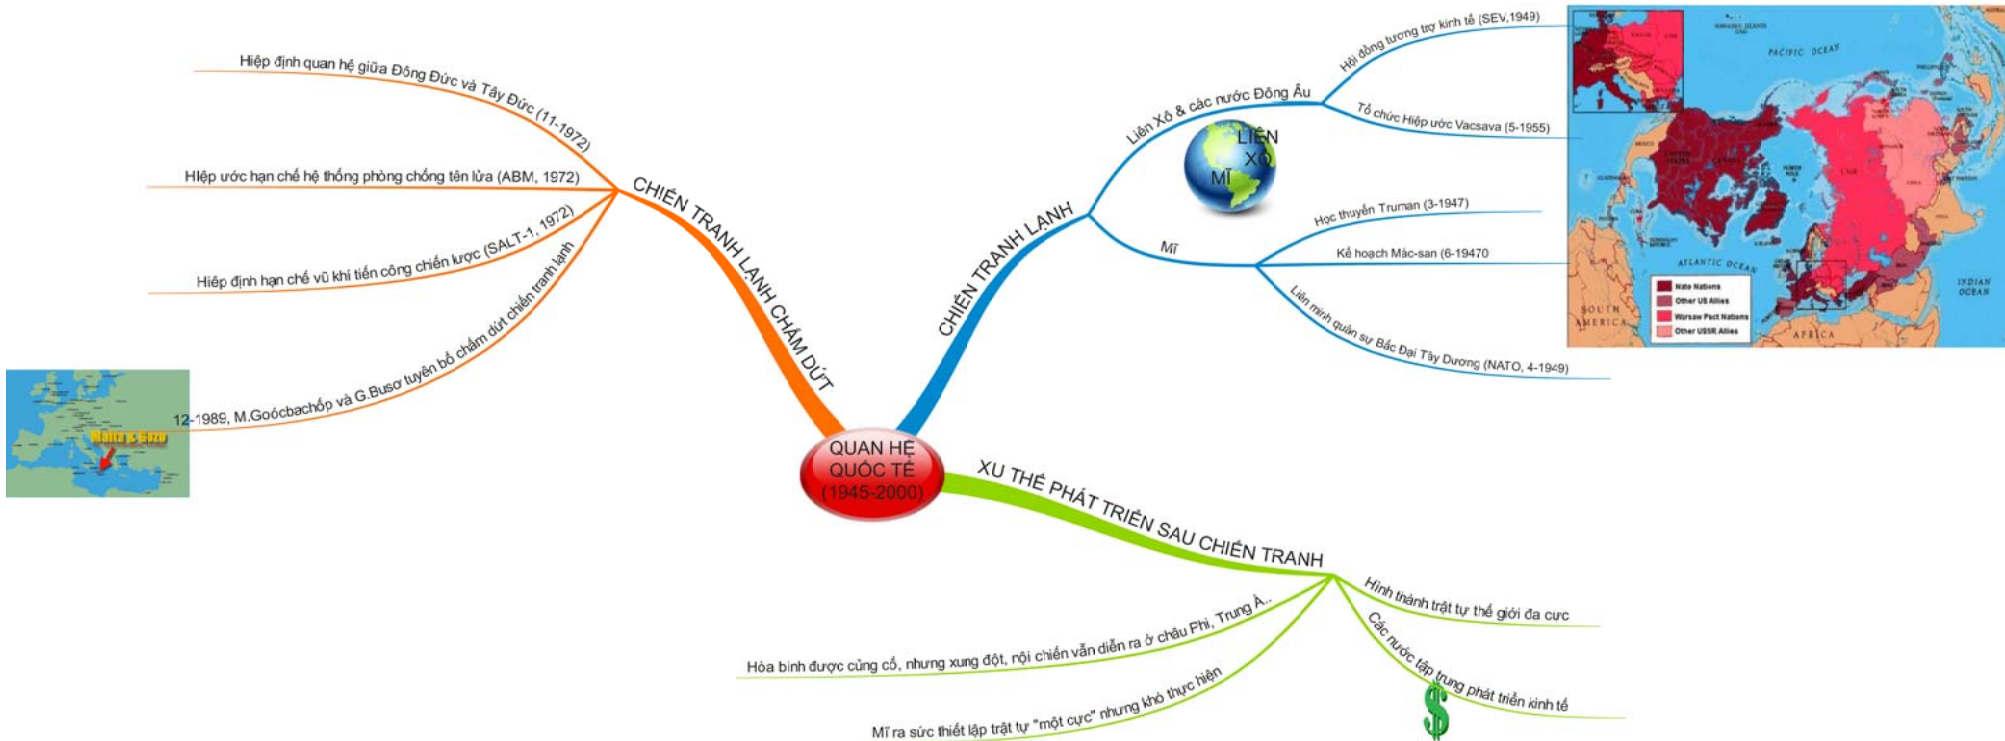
QUAN HỆ QUỐC TẾ (1945-2000)

CHIẾN TRANH LẠNH CHẤM DỨT

Hiệp định quan hệ giữa Đông Đức và Tây Đức (11-1972)

Hiệp ước hạn chế hệ thống phòng chống tên lửa (ABM, 1972)

Hiệp định hạn chế vũ khí tiến công chiến lược (SALT-1, 1972)

12-1989, M.Goócbachốp và G.Busơ tuyên bố chấm dứt chiến tranh lạnh

Malta & Gozo

CHIẾN TRANH LẠNH

Liên Xô & các nước Đông Âu

Hội đồng tương trợ kinh tế (SEV,1949)

Tổ chức Hiệp ước Vacsava (5-1955)

LIÊN XÔ

MĨ

Mĩ

Học thuyết Truman (3-1947)

Kế hoạch Mác-san (6-19470

Liên minh quân sự Bắc Đại Tây Dương (NATO, 4-1949)

PACIFIC OCEAN

ATLANTIC OCEAN

INDIAN OCEAN

SOUTH AMERICA

AFRICA

Nato Nations
Other US Allies
Warsaw Pact Nations
Other USSR Allies

XU THẾ PHÁT TRIỂN SAU CHIẾN TRANH

Hình thành trật tự thế giới đa cực

Các nước tập trung phát triển kinh tế

Hòa bình được củng cố, nhưng xung đột, nội chiến vẫn diễn ra ở châu Phi, Trung Á..

Mĩ ra sức thiết lập trật tự "một cực" nhưng khó thực hiện

$